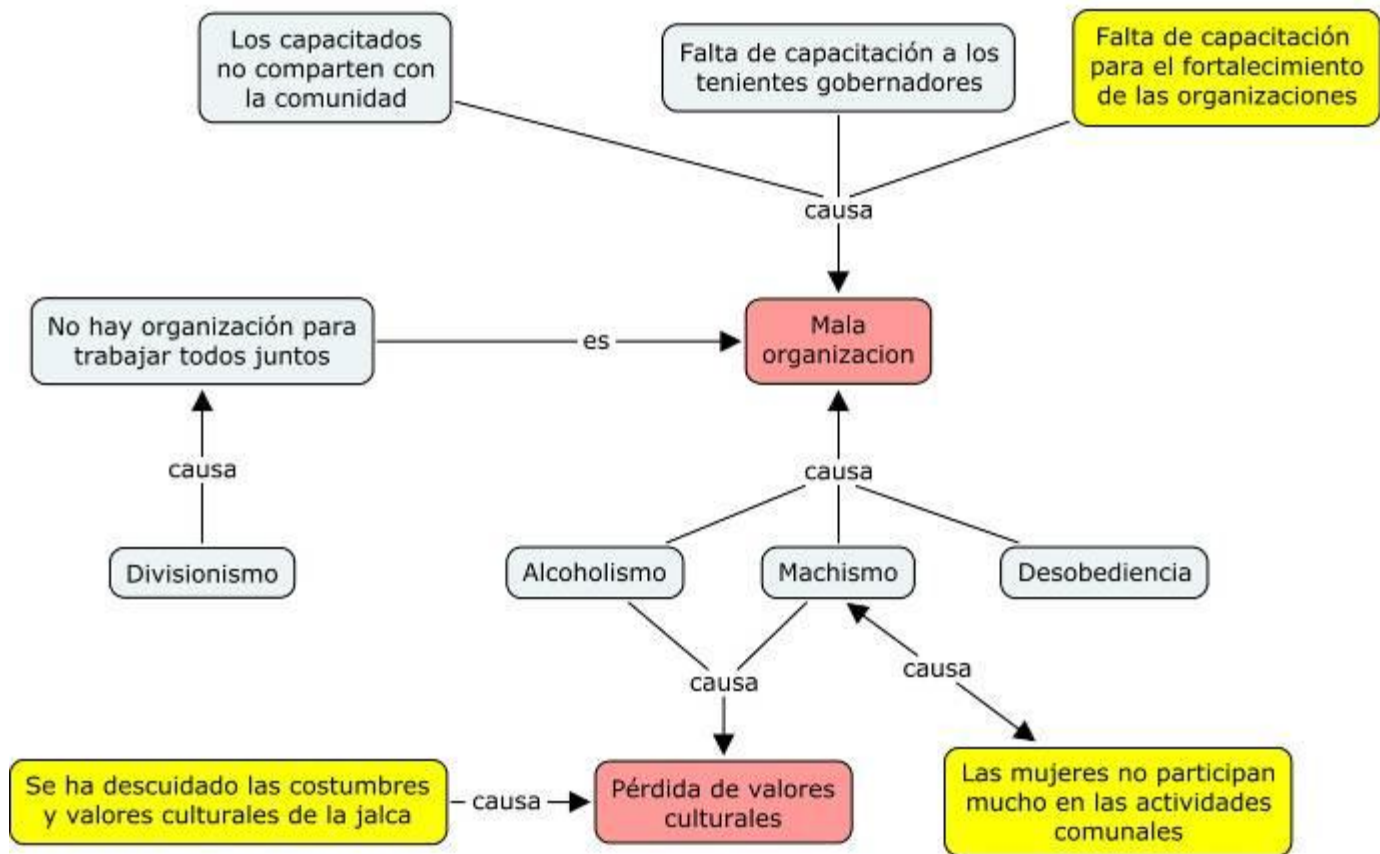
Los capacitados no comparten con la comunidad

Falta de capacitación a los tenientes gobernadores

Falta de capacitación para el fortalecimiento de las organizaciones

causa

No hay organización para trabajar todos juntos

es

Mala organizacion

causa

causa

Divisionismo

Alcoholismo

Machismo

Desobediencia

causa

causa

Se ha descuidado las costumbres y valores culturales de la jalca

causa

Pérdida de valores culturales

Las mujeres no participan mucho en las actividades comunales